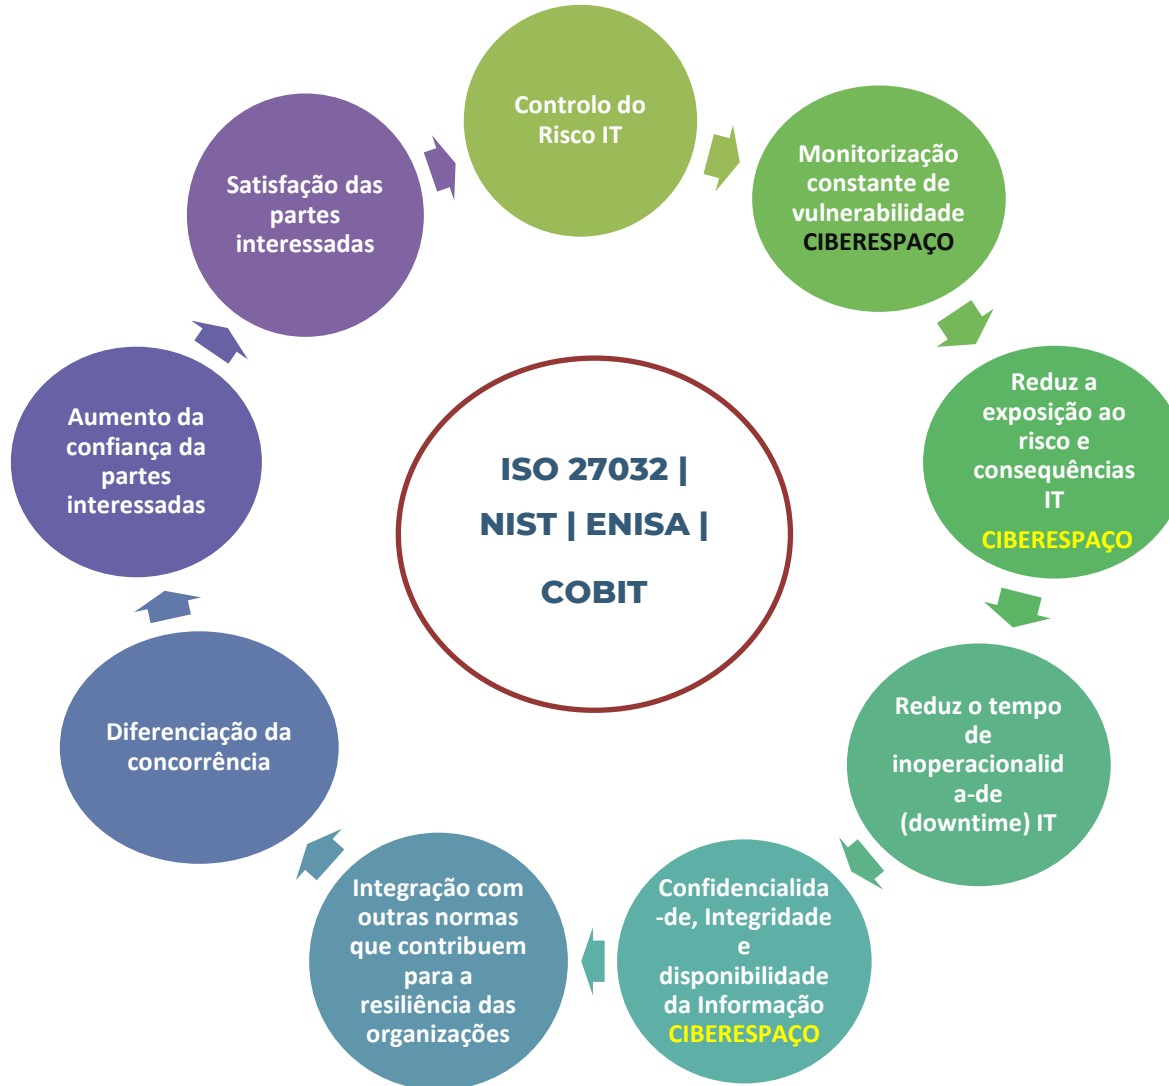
Controlo do Risco IT

Monitorização constante de vulnerabilidade CIBERESPAÇO

Reduz a exposição ao risco e consequências IT CIBERESPAÇO

Reduz o tempo de inoperacionalid a-de (downtime) IT

Confidencialida -de, Integridade e disponibilidade da Informação CIBERESPAÇO

Integração com outras normas que contribuem para a resiliência das organizações

Diferenciação da concorrência

Aumento da confiança da partes interessadas

Satisfação das partes interessadas

ISO 27032 | NIST | ENISA | COBIT